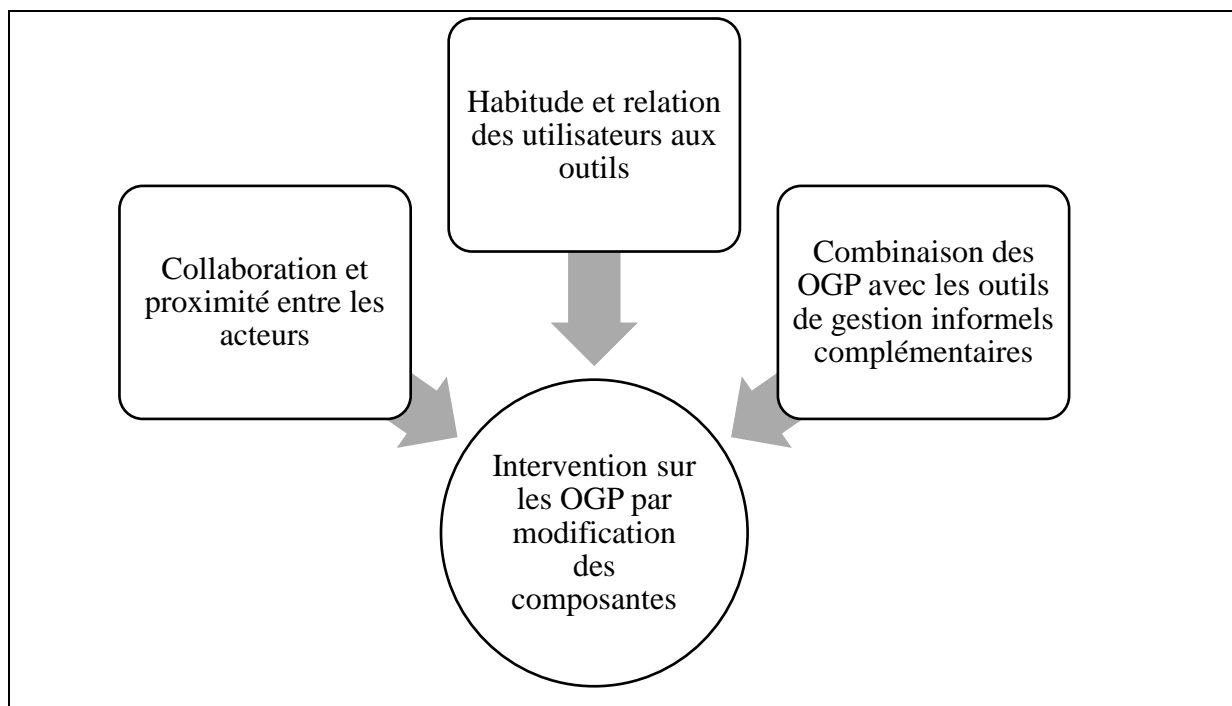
Habitude et relation des utilisateurs aux outils

Collaboration et proximité entre les acteurs

Combinaison des OGP avec les outils de gestion informels complémentaires

Intervention sur les OGP par modification des composantes